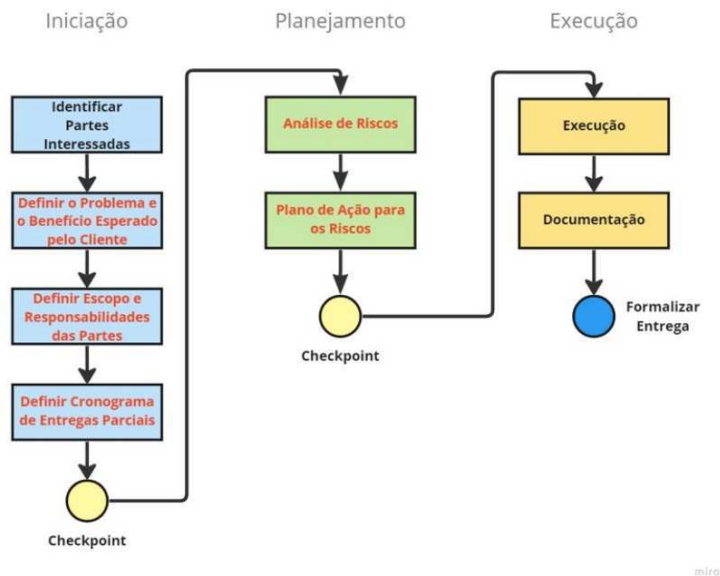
Iniciação

Planejamento

Execução

Identificar Partes Interessadas

Definir o Problema e o Benefício Esperado pelo Cliente

Definir Escopo e Responsabilidades das Partes

Definir Cronograma de Entregas Parciais

Checkpoint

Análise de Riscos

Plano de Ação para os Riscos

Checkpoint

Execução

Documentação

Formalizar Entrega

miro